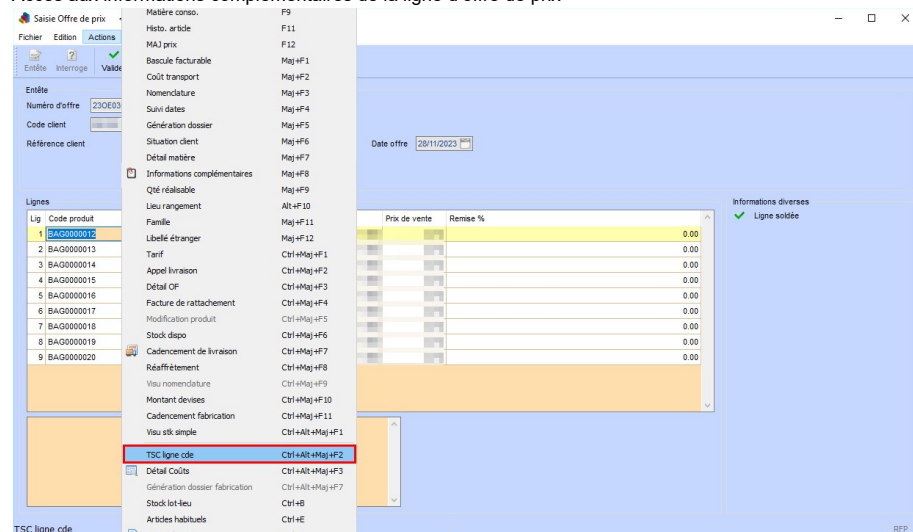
Accès aux informations complémentaires de la ligne d'offre de prix

Saisie Offre de prix

Fichier Edition Actions

Entête Interroge Valide

Entête
Numéro d'offre 23OE03
Code client
Référence client

Date offre 28/11/2023

| Matière conso. | F9 |
|---|---|
| Histo. article | F11 |
| MAJ prix | F12 |
| Bascule facturable | Maj+F1 |
| Coût transport | Maj+F2 |
| Nomenclature | Maj+F3 |
| Suivi dates | Maj+F4 |
| Génération dossier | Maj+F5 |
| Situation client | Maj+F6 |
| Détail matière | Maj+F7 |
| Informations complémentaires | Maj+F8 |
| Qté réalisable | Maj+F9 |
| Lieu rangement | Alt+F10 |
| Famille | Maj+F11 |
| Libellé étranger | Maj+F12 |
| Tarif | Ctrl+Maj+F1 |
| Appel livraison | Ctrl+Maj+F2 |
| Détail OF | Ctrl+Maj+F3 |
| Facture de rattachement | Ctrl+Maj+F4 |
| Modification produit | Ctrl+Maj+F5 |
| Stock dispo | Ctrl+Maj+F6 |
| Cadencement de livraison | Ctrl+Maj+F7 |
| Réaffrètement | Ctrl+Maj+F8 |
| Visu nomenclature | Ctrl+Maj+F9 |
| Montant devises | Ctrl+Maj+F10 |
| Cadencement fabrication | Ctrl+Maj+F11 |
| Visu stk simple | Ctrl+Alt+Maj+F1 |
| TSC ligne cde | Ctrl+Alt+Maj+F2 |
| Détail Coûts | Ctrl+Alt+Maj+F3 |
| Génération dossier fabrication | Ctrl+Alt+Maj+F7 |
| Stock lot-lieu | Ctrl+B |
| Articles habituels | Ctrl+E |

Lignes

| Lig | Code produit | Prix de vente | Remise % |
|---|---|---|---|
| 1 | BAG0000012 | | 0.00 |
| 2 | BAG0000013 | | 0.00 |
| 3 | BAG0000014 | | 0.00 |
| 4 | BAG0000015 | | 0.00 |
| 5 | BAG0000016 | | 0.00 |
| 6 | BAG0000017 | | 0.00 |
| 7 | BAG0000018 | | 0.00 |
| 8 | BAG0000019 | | 0.00 |
| 9 | BAG0000020 | | 0.00 |

Informations diverses
Ligne soldée

TSC ligne cde
REF